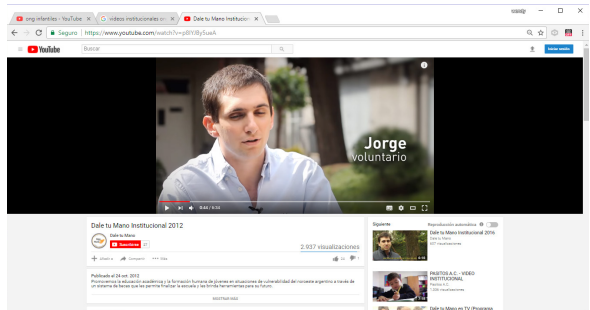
ong infantiles - YouTube ×
videos institucionales on ×
Dale tu Mano Institucion ×
wendy
Seguro | https://www.youtube.com/watch?v=p8IY8ySueA
YouTube
Buscar
Iniciar sesión
Jorge
voluntario
0:44 / 6:56
Dale tu Mano Institucional 2012
Dale tu Mano
Suscribirse 22
2.937 visualizaciones
Añadir a
Compartir
Más
26
1
Publicado el 24 oct. 2012
Promovemos la educación académica y la formación humana de jóvenes en situaciones de vulnerabilidad del noroeste argentino a través de un sistema de becas que les permita finalizar la escuela y les brinda herramientas para su futuro.
MOSTRAR MÁS
Siguiente
Reproducción automática
Dale tu Mano Institucional 2016
Dale tu Mano
477 visualizaciones
PASITOS A.C. - VIDEO INSTITUCIONAL
Pasitos A.C.
7.058 visualizaciones
Dale tu Mano en TV (Programa